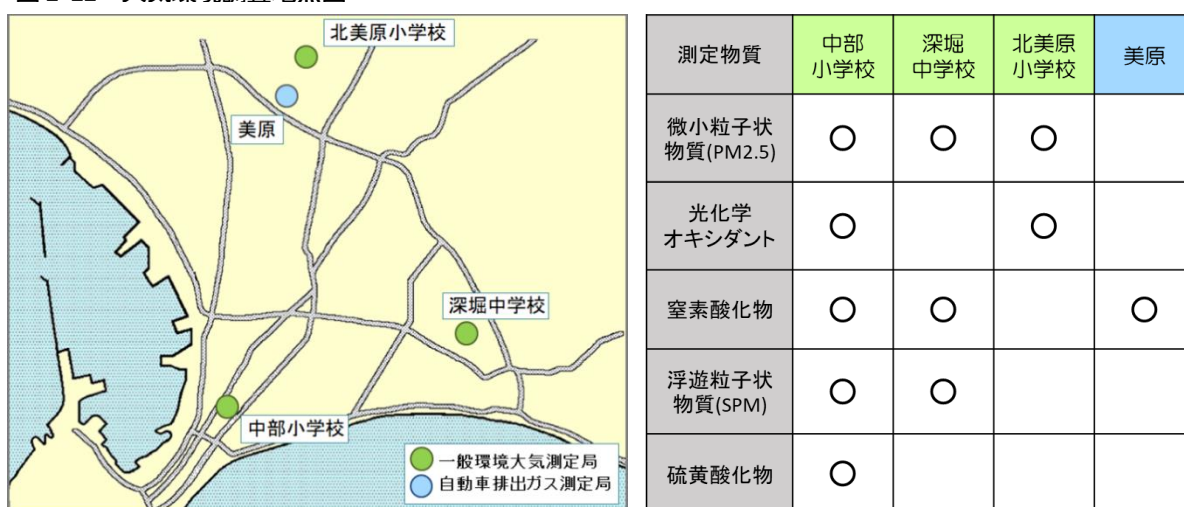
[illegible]

北美原小学校

美原

深堀中学校

中部小学校

一般環境大気測定局
自動車排出ガス測定局

| 測定物質 | 中部小学校 | 深堀中学校 | 北美原小学校 | 美原 |
|---|---|---|---|---|
| 微小粒子状物質(PM2.5) | ○ | ○ | ○ | |
| 光化学オキシダント | ○ | | ○ | |
| 窒素酸化物 | ○ | ○ | | ○ |
| 浮遊粒子状物質(SPM) | ○ | ○ | | |
| 硫黄酸化物 | ○ | | | |